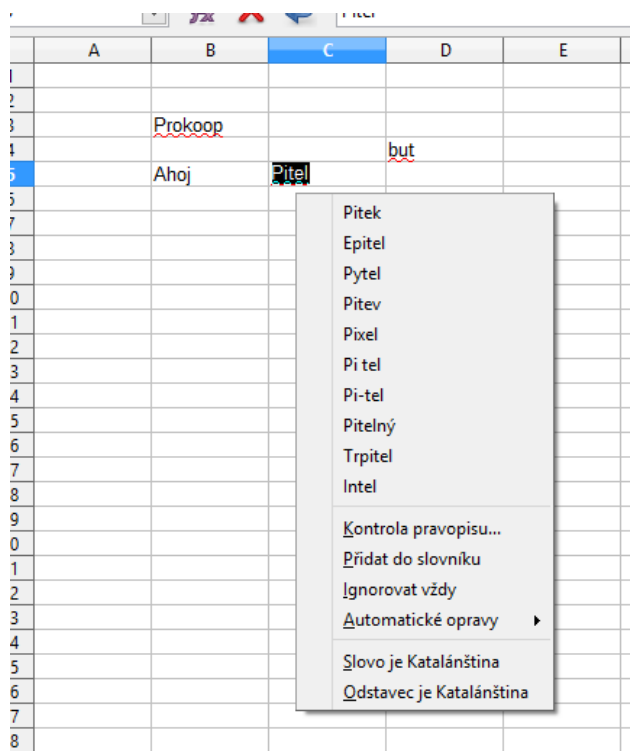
Pitel

| | A | B | C | D | E |
|---|---|---|---|---|---|
| 1 | | | | | |
| 2 | | | | | |
| 3 | | Prokoop | | | |
| 4 | | | | but | |
| 5 | | Ahoj | Pitel | | |
| 6 | | | | | |
| 7 | | | | | |
| 8 | | | | | |
| 9 | | | | | |
| 10 | | | | | |
| 11 | | | | | |
| 12 | | | | | |
| 13 | | | | | |
| 14 | | | | | |
| 15 | | | | | |
| 16 | | | | | |
| 17 | | | | | |
| 18 | | | | | |
| 19 | | | | | |
| 20 | | | | | |
| 21 | | | | | |
| 22 | | | | | |
| 23 | | | | | |
| 24 | | | | | |
| 25 | | | | | |
| 26 | | | | | |
| 27 | | | | | |
| 28 | | | | | |

Pitek
Epitel
Pytel
Pitev
Pixel
Pi tel
Pi-tel
Pitelný
Trpitel
Intel
Kontrola pravopisu...
Přidat do slovníku
Ignorovat vždy
Automatické opravy
Slovo je Katalánština
Odstavec je Katalánština